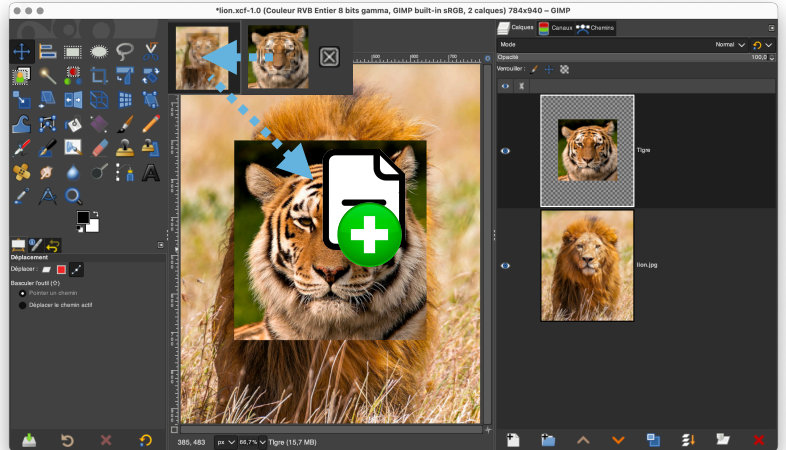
*lion.xcf-1.0 (Couleur RVB Entier 8 bits gamma, GIMP built-in sRGB, 2 calques) 784x940 – GIMP

Calques Canaux Chemins

Mode Normal

Opacité 100,0

Verrouiller :

Tigre

lion.jpg

Déplacement

Déplacer :

Basculer l'outil (⇧)

Pointer un chemin

Déplacer le chemin actif

385, 483 px 66,7 % Tigre (15,7 MB)